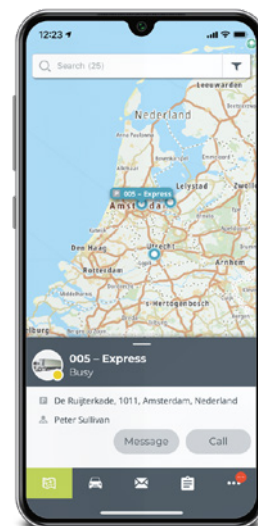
12:23

Search (25)

Leeuwarden

Nederland

005 – Express

Lelystad

Zwolle

Amsterdam

Den Haag

Utrecht

Arnhem

Rotterdam

's-Hertogenbosch

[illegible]burg

005 – Express

Busy

De Ruijterkade, 1011, Amsterdam, Nederland

Peter Sullivan

Message

Call